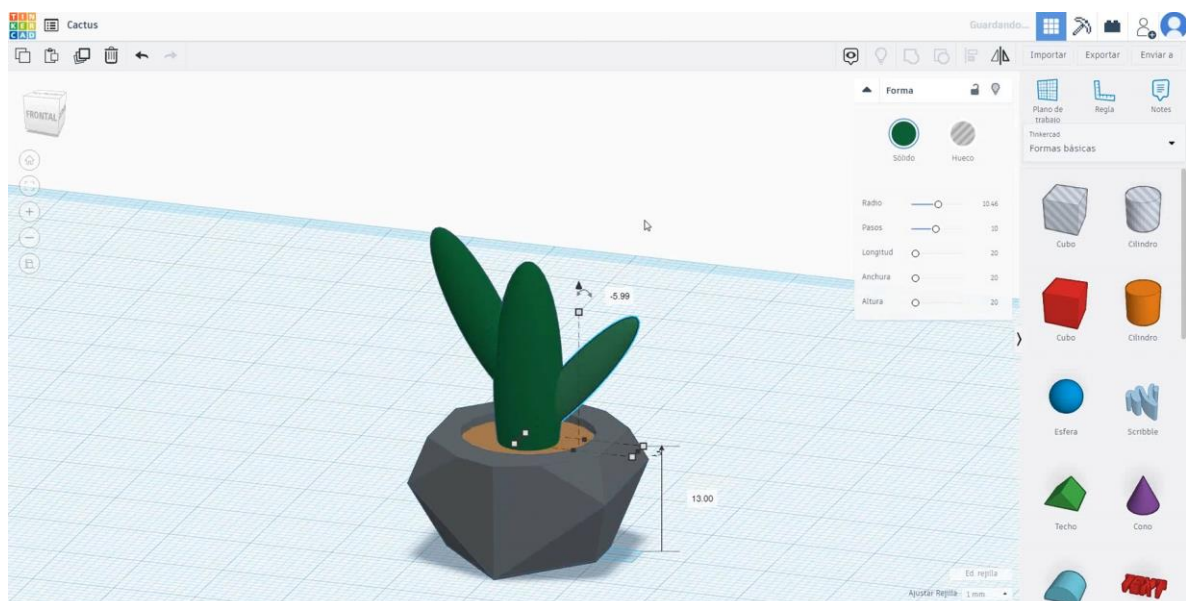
TIN KER CAD Cactus

Guardando...

Importar Exportar Enviar a

FRONTAL

Forma

Sólido Hueco

Radio 10.46
Pasos 10
Longitud 20
Anchura 20
Altura 20

Plano de trabajo Regla Notes

Tinkercad
Formas básicas

Cubo Cilindro
Cubo Cilindro
Esfera Scribble
Techo Cono

-5.99

13.00

Ed. rejilla
Ajustar Rejilla 1 mm